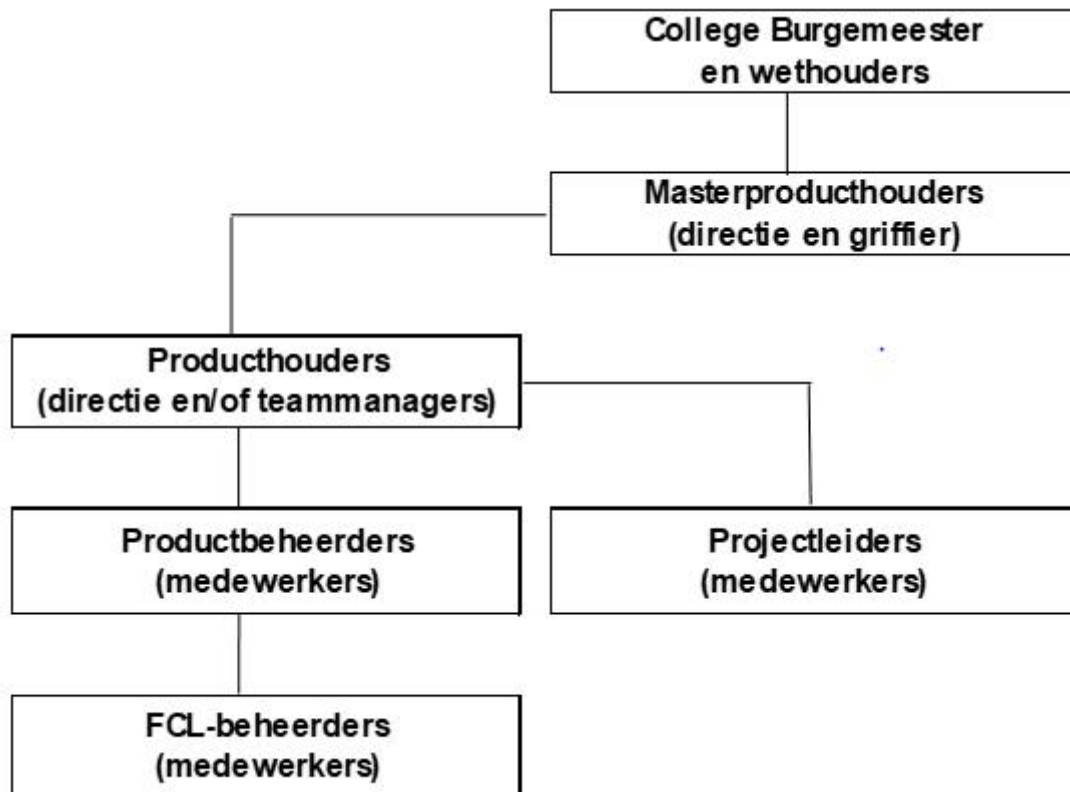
College Burgemeester en wethouders

Masterproducthouders (directie en griffier)

Producthouders (directie en/of teammanagers)

Productbeheerders (medewerkers)

Projectleiders (medewerkers)

FCL-beheerders (medewerkers)